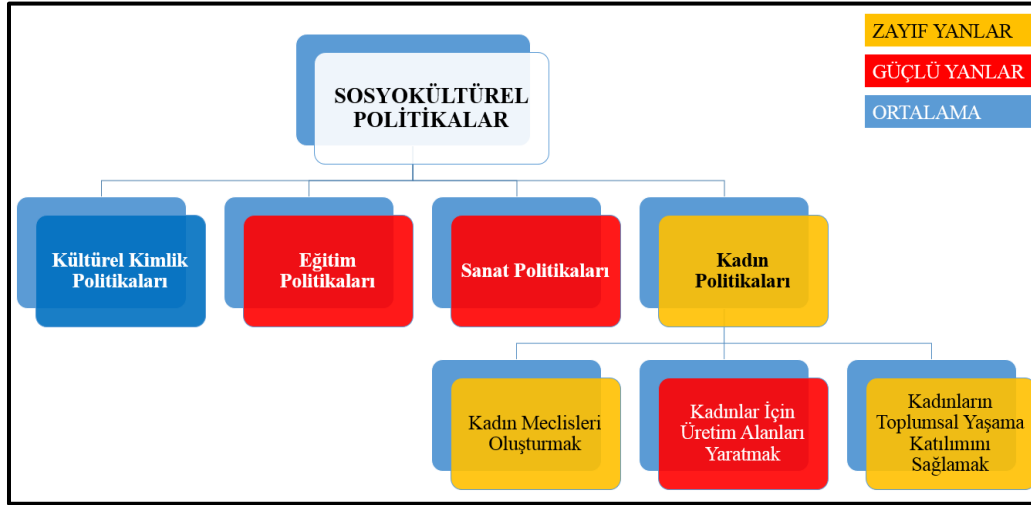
ZAYIF YANLAR

GÜÇLÜ YANLAR

ORTALAMA

SOSYOKÜLTÜREL POLİTİKALAR

Kültürel Kimlik Politikaları

Eğitim Politikaları

Sanat Politikaları

Kadın Politikaları

Kadın Meclisleri Oluşturmak

Kadınlar İçin Üretim Alanları Yaratmak

Kadınların Toplumsal Yaşama Katılımını Sağlamak